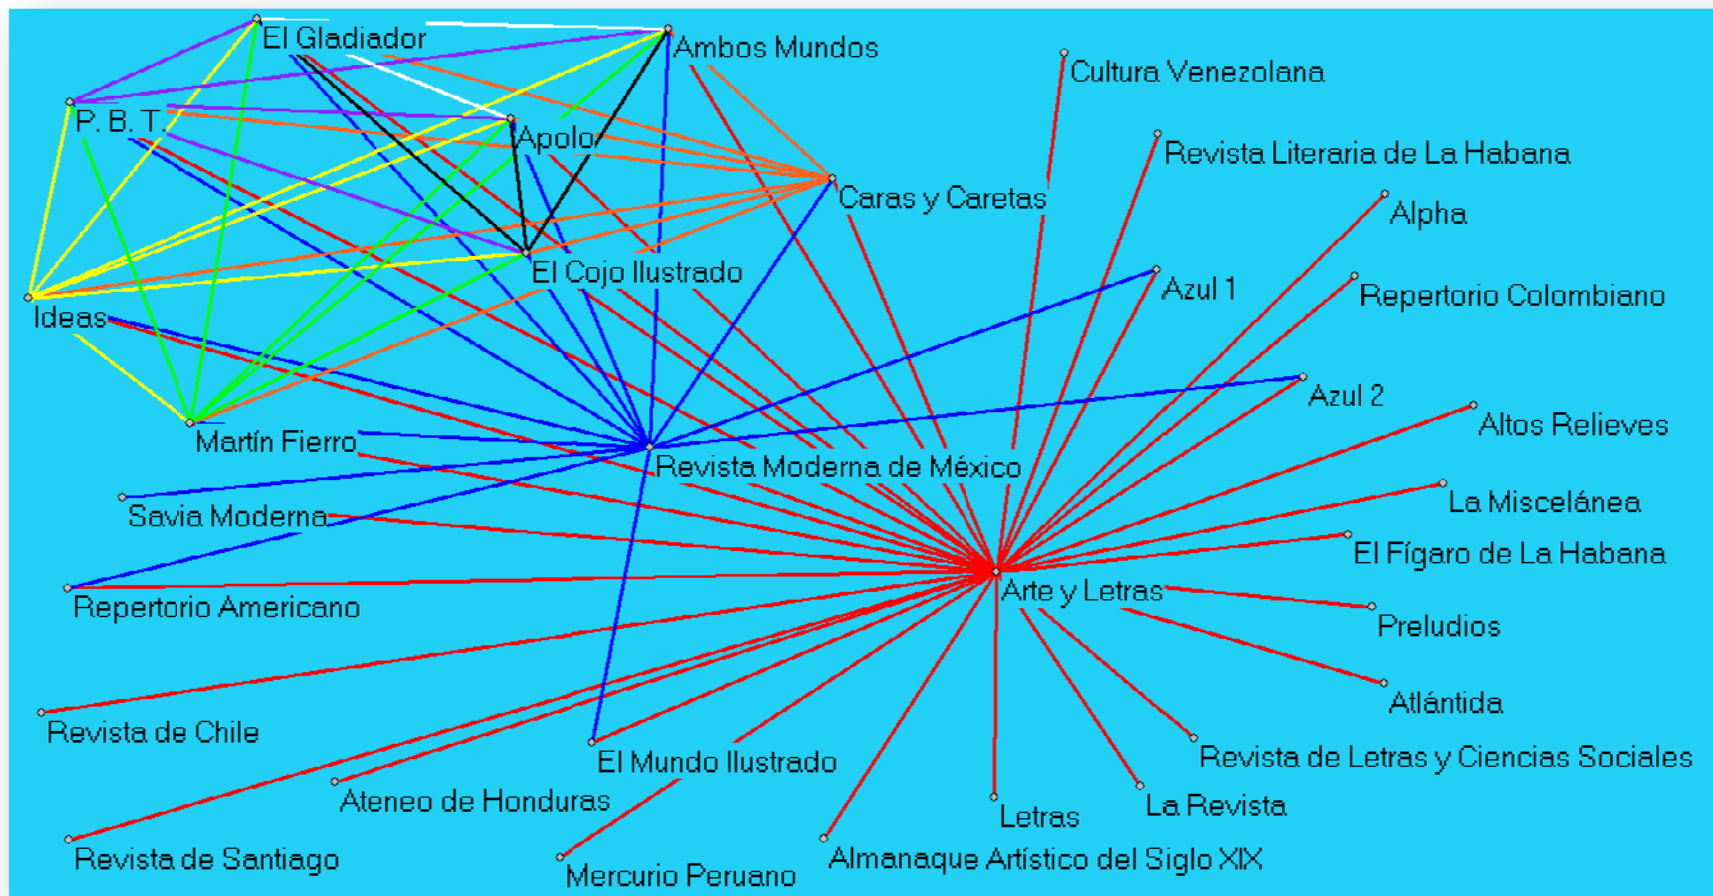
El Gladiador
Ambos Mundos
Cultura Venezolana
P. B. T.
Apolo
Revista Literaria de La Habana
Caras y Caretas
Alpha
El Cojo Ilustrado
Azul 1
Repertorio Colombiano
Ideas
Azul 2
Altos Relieves
Martín Fierro
Revista Moderna de México
La Miscelánea
Savia Moderna
El Fígaro de La Habana
Arte y Letras
Repertorio Americano
Preludios
Atlántida
Revista de Chile
Revista de Letras y Ciencias Sociales
El Mundo Ilustrado
Ateneo de Honduras
La Revista
Letras
Revista de Santiago
Almanaque Artístico del Siglo XIX
Mercurio Peruano